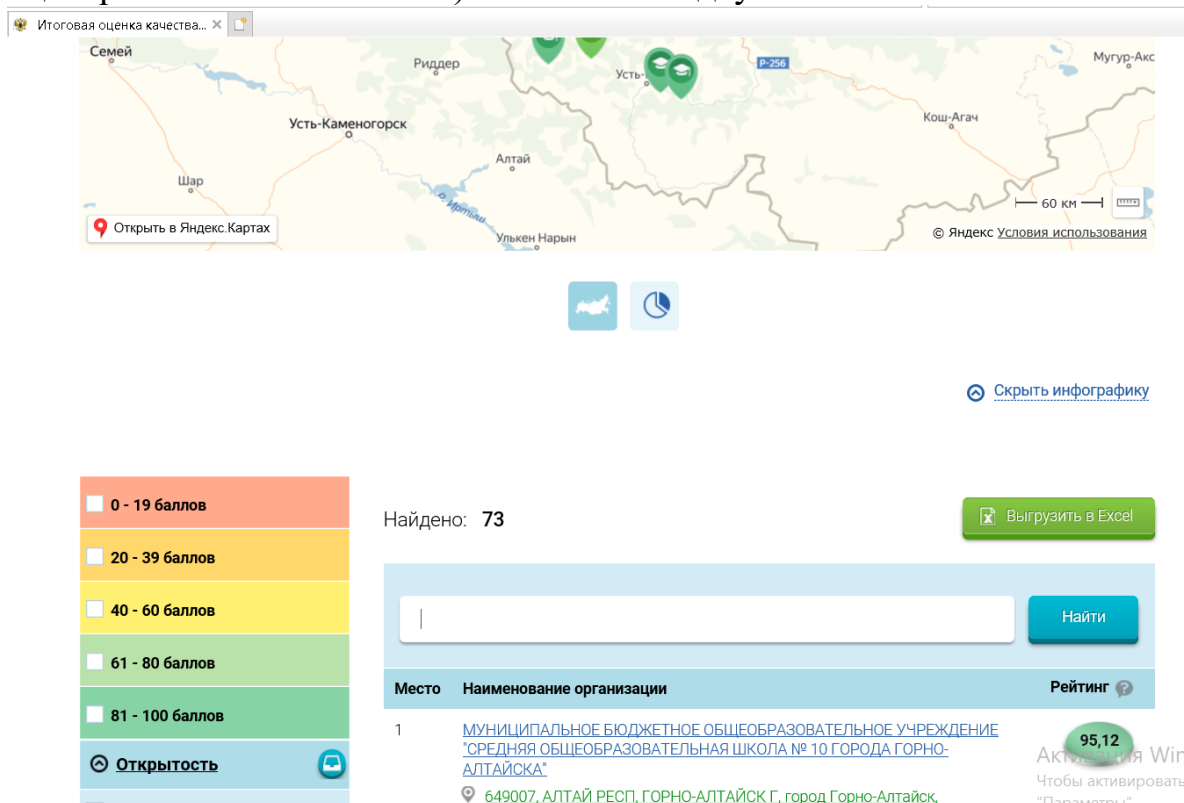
Итоговая оценка качества... ×

Семей
Риддер
Усть-
Р-256
Мугур-Аксы
Усть-Каменогорск
Кош-Агач
Алтай
Шар
р. Иртыш
60 км
Открыть в Яндекс.Картах
Улькен Нарын
© Яндекс Условия использования

Скрыть инфографику

0 - 19 баллов
20 - 39 баллов
40 - 60 баллов
61 - 80 баллов
81 - 100 баллов
Открытость

Найдено: 73

Выгрузить в Excel

Найти

| Место | Наименование организации | Рейтинг |
|---|---|---|
| 1 | МУНИЦИПАЛЬНОЕ БЮДЖЕТНОЕ ОБЩЕОБРАЗОВАТЕЛЬНОЕ УЧРЕЖДЕНИЕ "СРЕДНЯЯ ОБЩЕОБРАЗОВАТЕЛЬНАЯ ШКОЛА № 10 ГОРОДА ГОРНО-АЛТАЙСКА" 649007, АЛТАЙ РЕСП, ГОРНО-АЛТАЙСК Г, город Горно-Алтайск, | 95,12 |

Активация Win
Чтобы активировать
"Параметры"